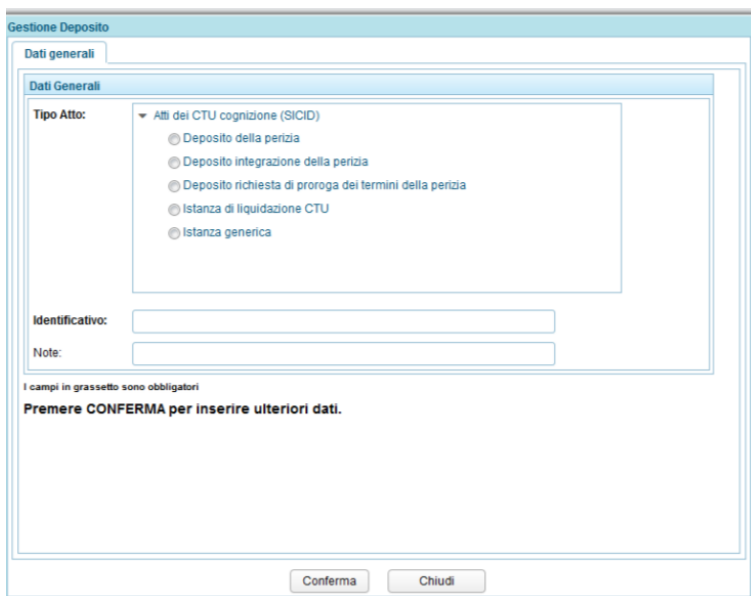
Gestione Deposito

Dati generali

Dati Generali

Tipo Atto:

Atti dei CTU cognizione (SICID)

Deposito della perizia

Deposito integrazione della perizia

Deposito richiesta di proroga dei termini della perizia

Istanza di liquidazione CTU

Istanza generica

Identificativo:

Note:

I campi in grassetto sono obbligatori

Premere CONFERMA per inserire ulteriori dati.

Conferma

Chiudi